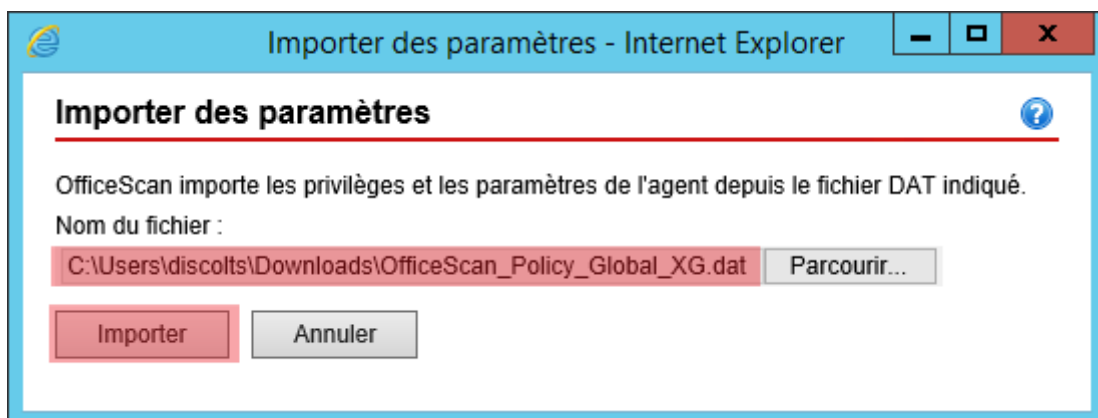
Importer des paramètres - Internet Explorer

Importer des paramètres

OfficeScan importe les privilèges et les paramètres de l'agent depuis le fichier DAT indiqué.

Nom du fichier :

C:\Users\discolts\Downloads\OfficeScan_Policy_Global_XG.dat

Parcourir...

Importer

Annuler